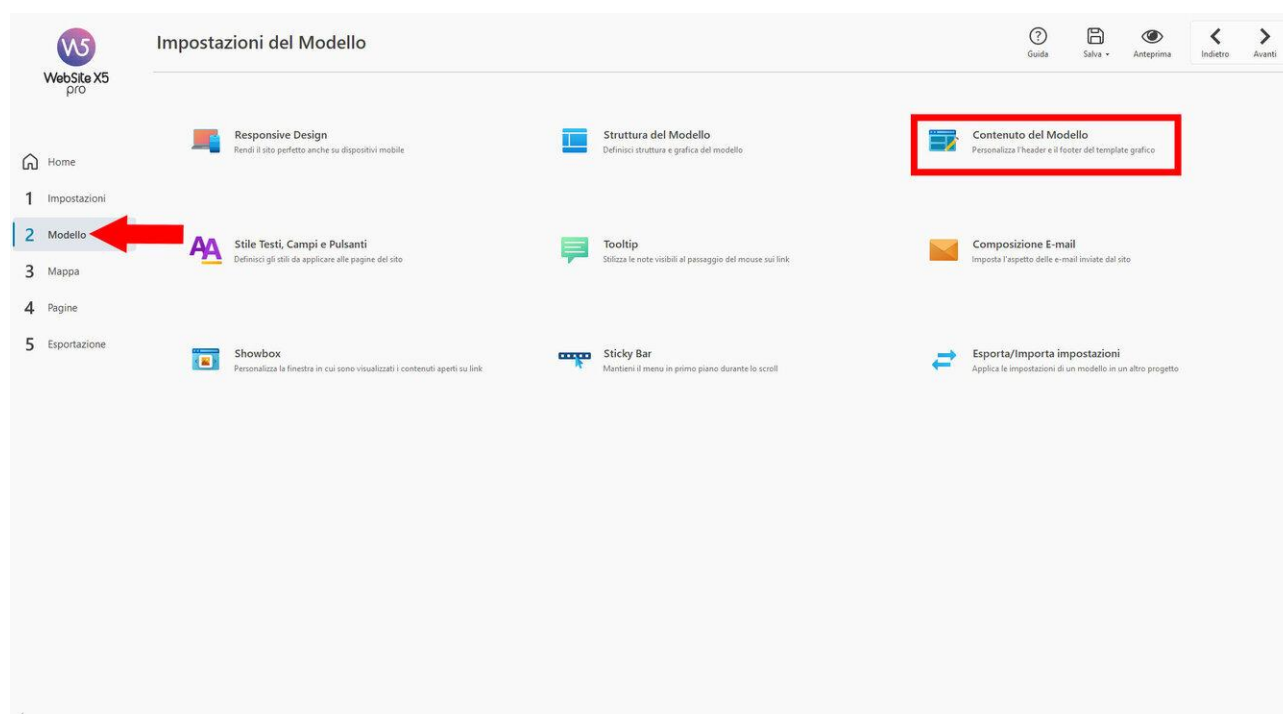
W5
WebSite X5
pro

Impostazioni del Modello

Guida
Salva
Anteprima
Indietro
Avanti

Home
1 Impostazioni
2 Modello
3 Mappa
4 Pagine
5 Esportazione

Responsive Design
Rendi il sito perfetto anche su dispositivi mobile

Struttura del Modello
Definisci struttura e grafica del modello

Contenuto del Modello
Personalizza l'header e il footer del template grafico

Stile Testi, Campi e Pulsanti
Definisci gli stili da applicare alle pagine del sito

Tooltip
Stilizza le note visibili al passaggio del mouse sui link

Composizione E-mail
Imposta l'aspetto delle e-mail inviate dal sito

Showbox
Personalizza la finestra in cui sono visualizzati i contenuti aperti su link

Sticky Bar
Mantieni il menu in primo piano durante lo scroll

Esporta/Importa impostazioni
Applica le impostazioni di un modello in un altro progetto